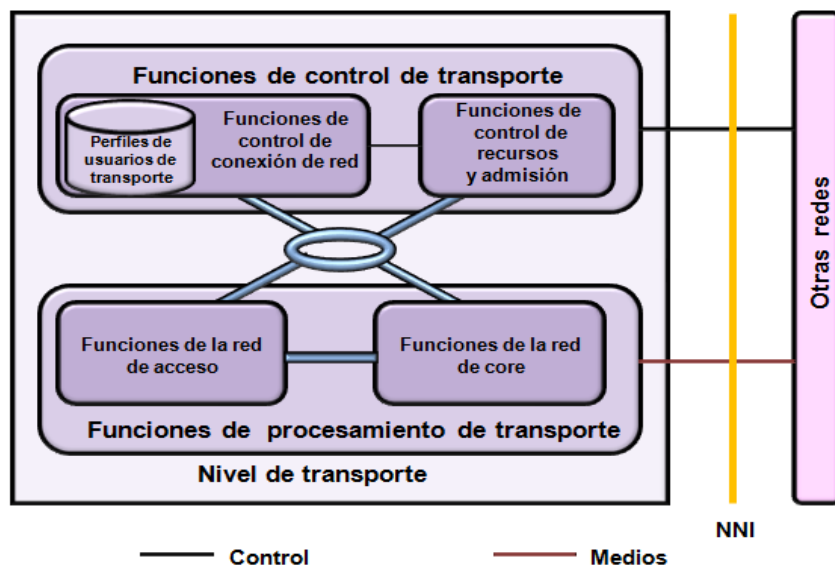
Funciones de control de transporte

Perfiles de usuarios de transporte

Funciones de control de conexión de red

Funciones de control de recursos y admisión

Funciones de la red de acceso

Funciones de la red de core

Funciones de procesamiento de transporte

Nivel de transporte

Otras redes

NNI

Control

Medios